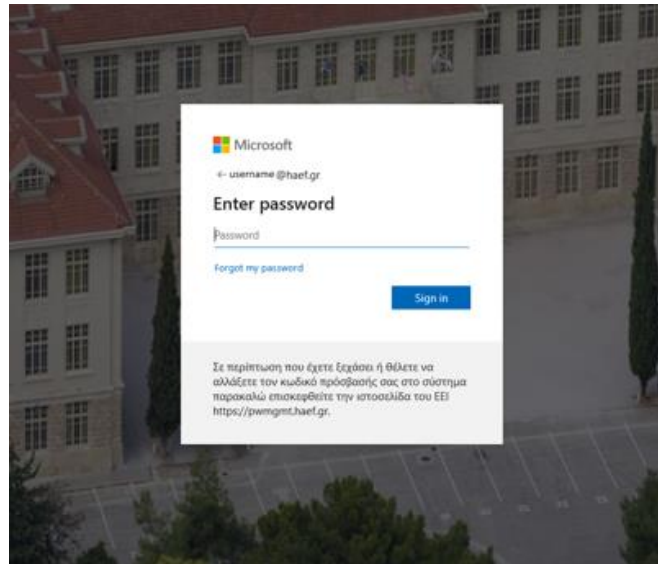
Microsoft

← username @haef.gr

Enter password

Password

Forgot my password

Sign in

Σε περίπτωση που έχετε ξεχάσει ή θέλετε να αλλάξετε τον κωδικό πρόσβασής σας στο σύστημα παρακαλώ επισκεφθείτε την ιστοσελίδα του ΕΕΙ https://pwmgmt.haef.gr.